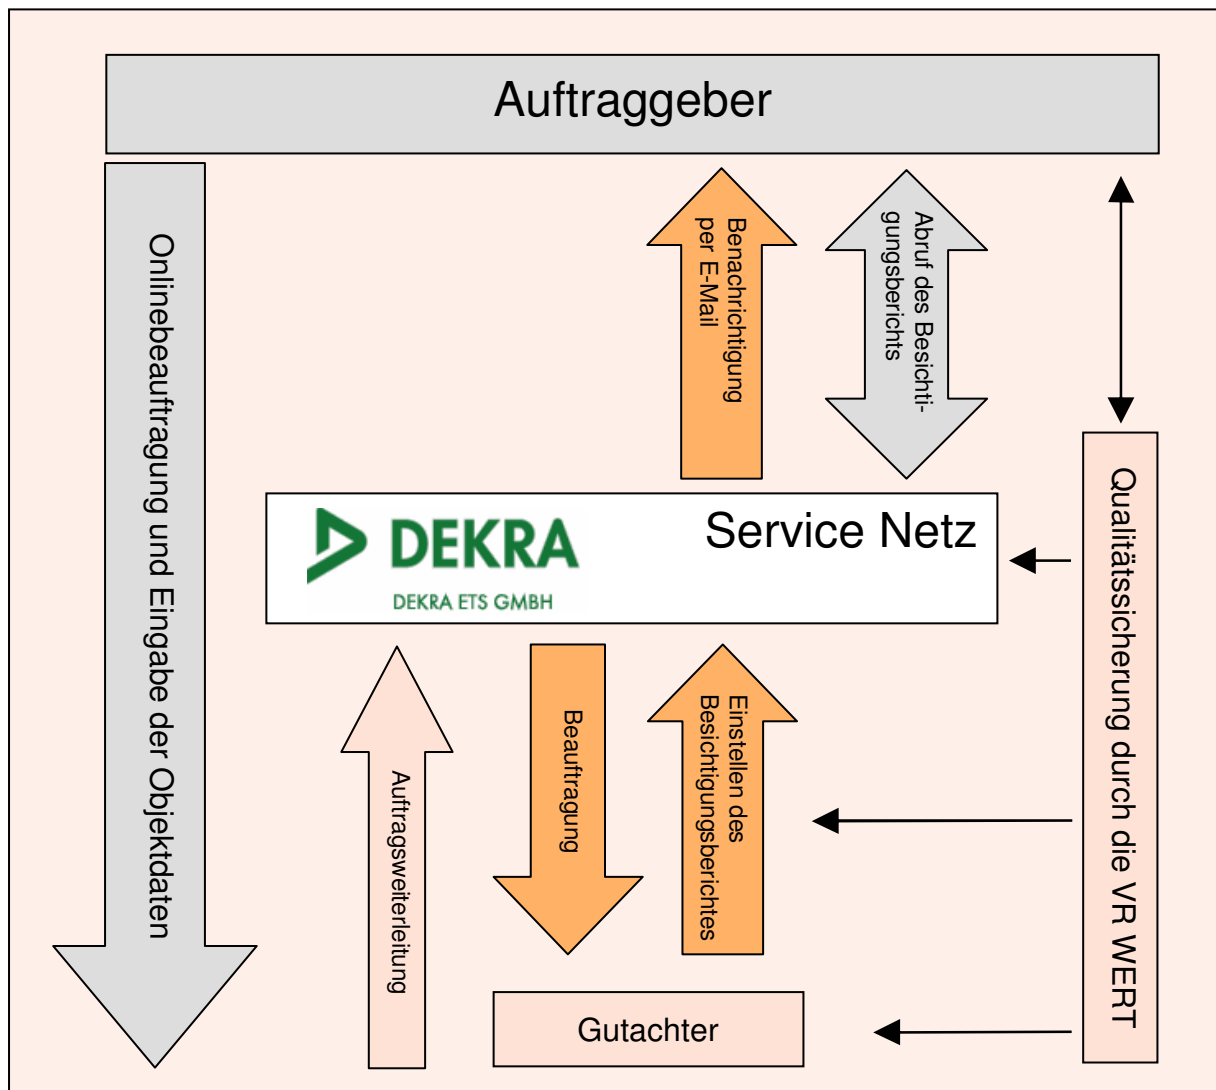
Auftraggeber

Onlinebeauftragung und Eingabe der Objektdaten

Benachrichtigung per E-Mail

Abruf des Besichtigungsberichts

DEKRA

DEKRA ETS GMBH

Service Netz

Qualitätssicherung durch die VR WERT

Auftragsweiterleitung

Beauftragung

Einstellen des Besichtigungsberichtes

Gutachter